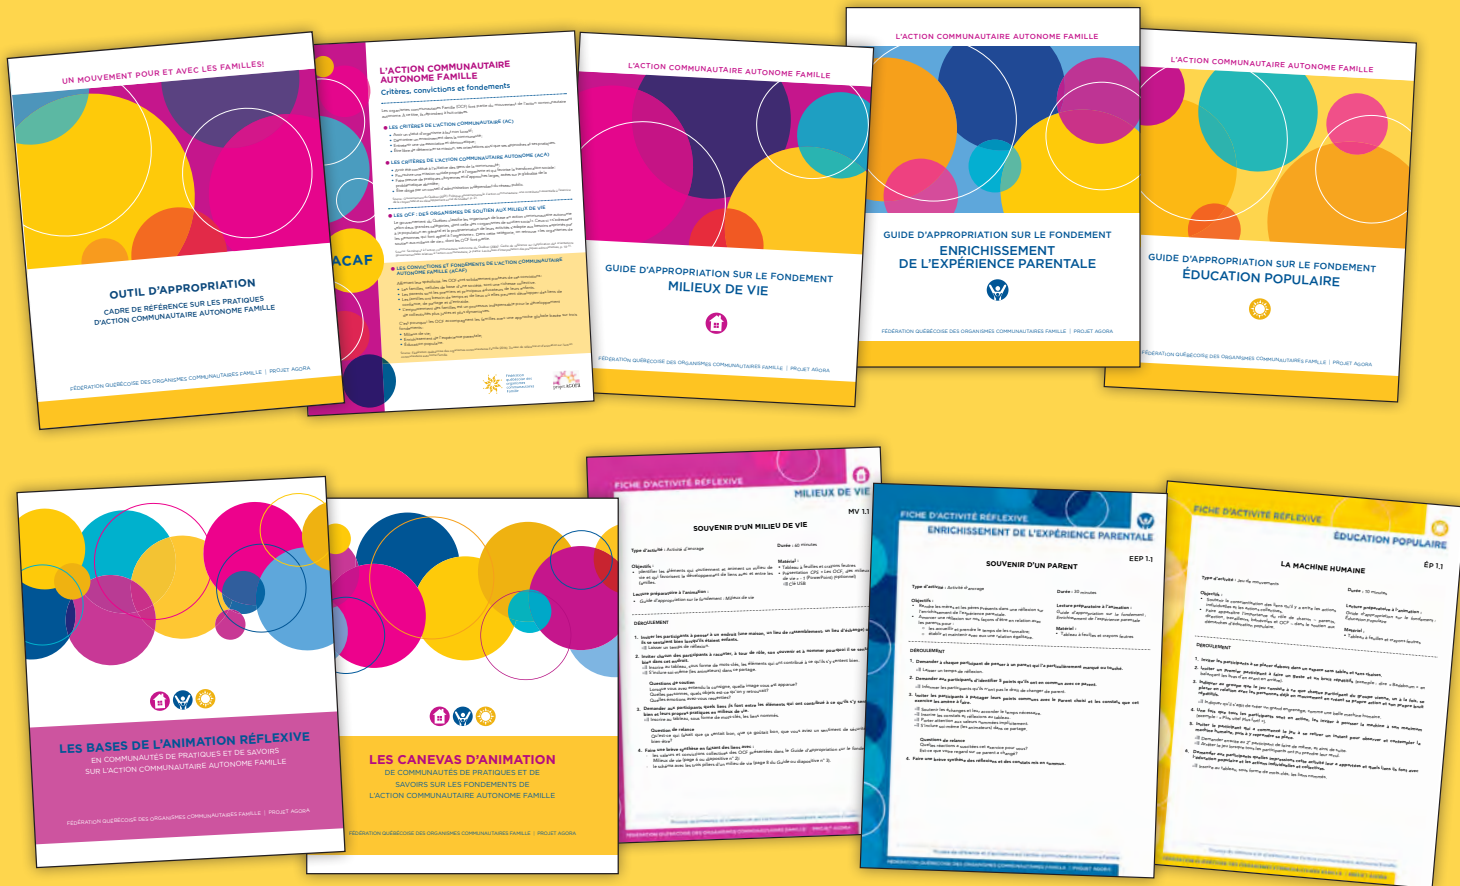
UN MOUVEMENT POUR ET AVEC LES FAMILLES!

OUTIL D'APPROPRIATION
CADRE DE RÉFÉRENCE SUR LES PRATIQUES D'ACTION COMMUNAUTAIRE AUTONOME FAMILLE

FÉDÉRATION QUÉBÉCOISE DES ORGANISMES COMMUNAUTAIRES FAMILLE | PROJET AGORA

L'ACTION COMMUNAUTAIRE AUTONOME FAMILLE
Critères, convictions et fondements

ACAF

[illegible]

L'ACTION COMMUNAUTAIRE AUTONOME FAMILLE

GUIDE D'APPROPRIATION SUR LE FONDEMENT
MILIEUX DE VIE

FÉDÉRATION QUÉBÉCOISE DES ORGANISMES COMMUNAUTAIRES FAMILLE | PROJET AGORA

L'ACTION COMMUNAUTAIRE AUTONOME FAMILLE

GUIDE D'APPROPRIATION SUR LE FONDEMENT
ENRICHISSEMENT DE L'EXPÉRIENCE PARENTALE

FÉDÉRATION QUÉBÉCOISE DES ORGANISMES COMMUNAUTAIRES FAMILLE | PROJET AGORA

L'ACTION COMMUNAUTAIRE AUTONOME FAMILLE

GUIDE D'APPROPRIATION SUR LE FONDEMENT
ÉDUCATION POPULAIRE

FÉDÉRATION QUÉBÉCOISE DES ORGANISMES COMMUNAUTAIRES FAMILLE | PROJET AGORA

LES BASES DE L'ANIMATION RÉFLEXIVE
EN COMMUNAUTÉS DE PRATIQUES ET DE SAVOIRS SUR L'ACTION COMMUNAUTAIRE AUTONOME FAMILLE

FÉDÉRATION QUÉBÉCOISE DES ORGANISMES COMMUNAUTAIRES FAMILLE | PROJET AGORA

LES CANEVAS D'ANIMATION
DE COMMUNAUTÉS DE PRATIQUES ET DE SAVOIRS SUR LES FONDEMENTS DE L'ACTION COMMUNAUTAIRE AUTONOME FAMILLE

FÉDÉRATION QUÉBÉCOISE DES ORGANISMES COMMUNAUTAIRES FAMILLE | PROJET AGORA

FICHE D'ACTIVITÉ RÉFLEXIVE
MILIEUX DE VIE
MV 1.1
SOUVENIR D'UN MILIEU DE VIE

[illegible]

FICHE D'ACTIVITÉ RÉFLEXIVE
ENRICHISSEMENT DE L'EXPÉRIENCE PARENTALE
EEP 1.1
SOUVENIR D'UN PARENT

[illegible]

FICHE D'ACTIVITÉ RÉFLEXIVE
ÉDUCATION POPULAIRE
ÉP 1.1
LA MACHINE HUMAINE

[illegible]